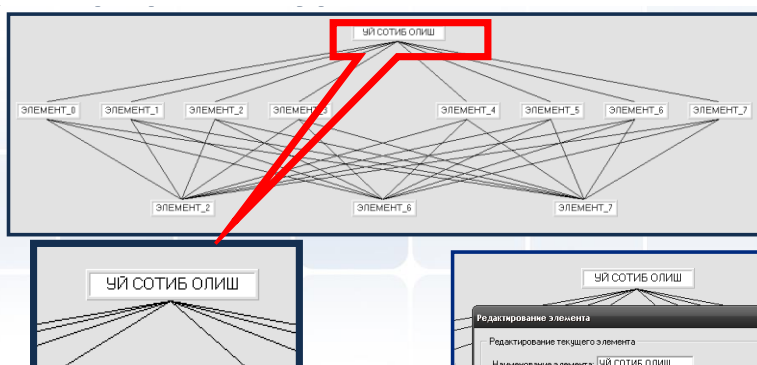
УЙ СОТИБ ОЛИШ

ЭЛЕМЕНТ_0
ЭЛЕМЕНТ_1
ЭЛЕМЕНТ_2
ЭЛЕМЕНТ_3
ЭЛЕМЕНТ_4
ЭЛЕМЕНТ_5
ЭЛЕМЕНТ_6
ЭЛЕМЕНТ_7

ЭЛЕМЕНТ_2
ЭЛЕМЕНТ_6
ЭЛЕМЕНТ_7

УЙ СОТИБ ОЛИШ

УЙ СОТИБ ОЛИШ

Редактирование элемента

Редактирование текущего элемента

Наименование элемента: УЙ СОТИБ ОЛИШ